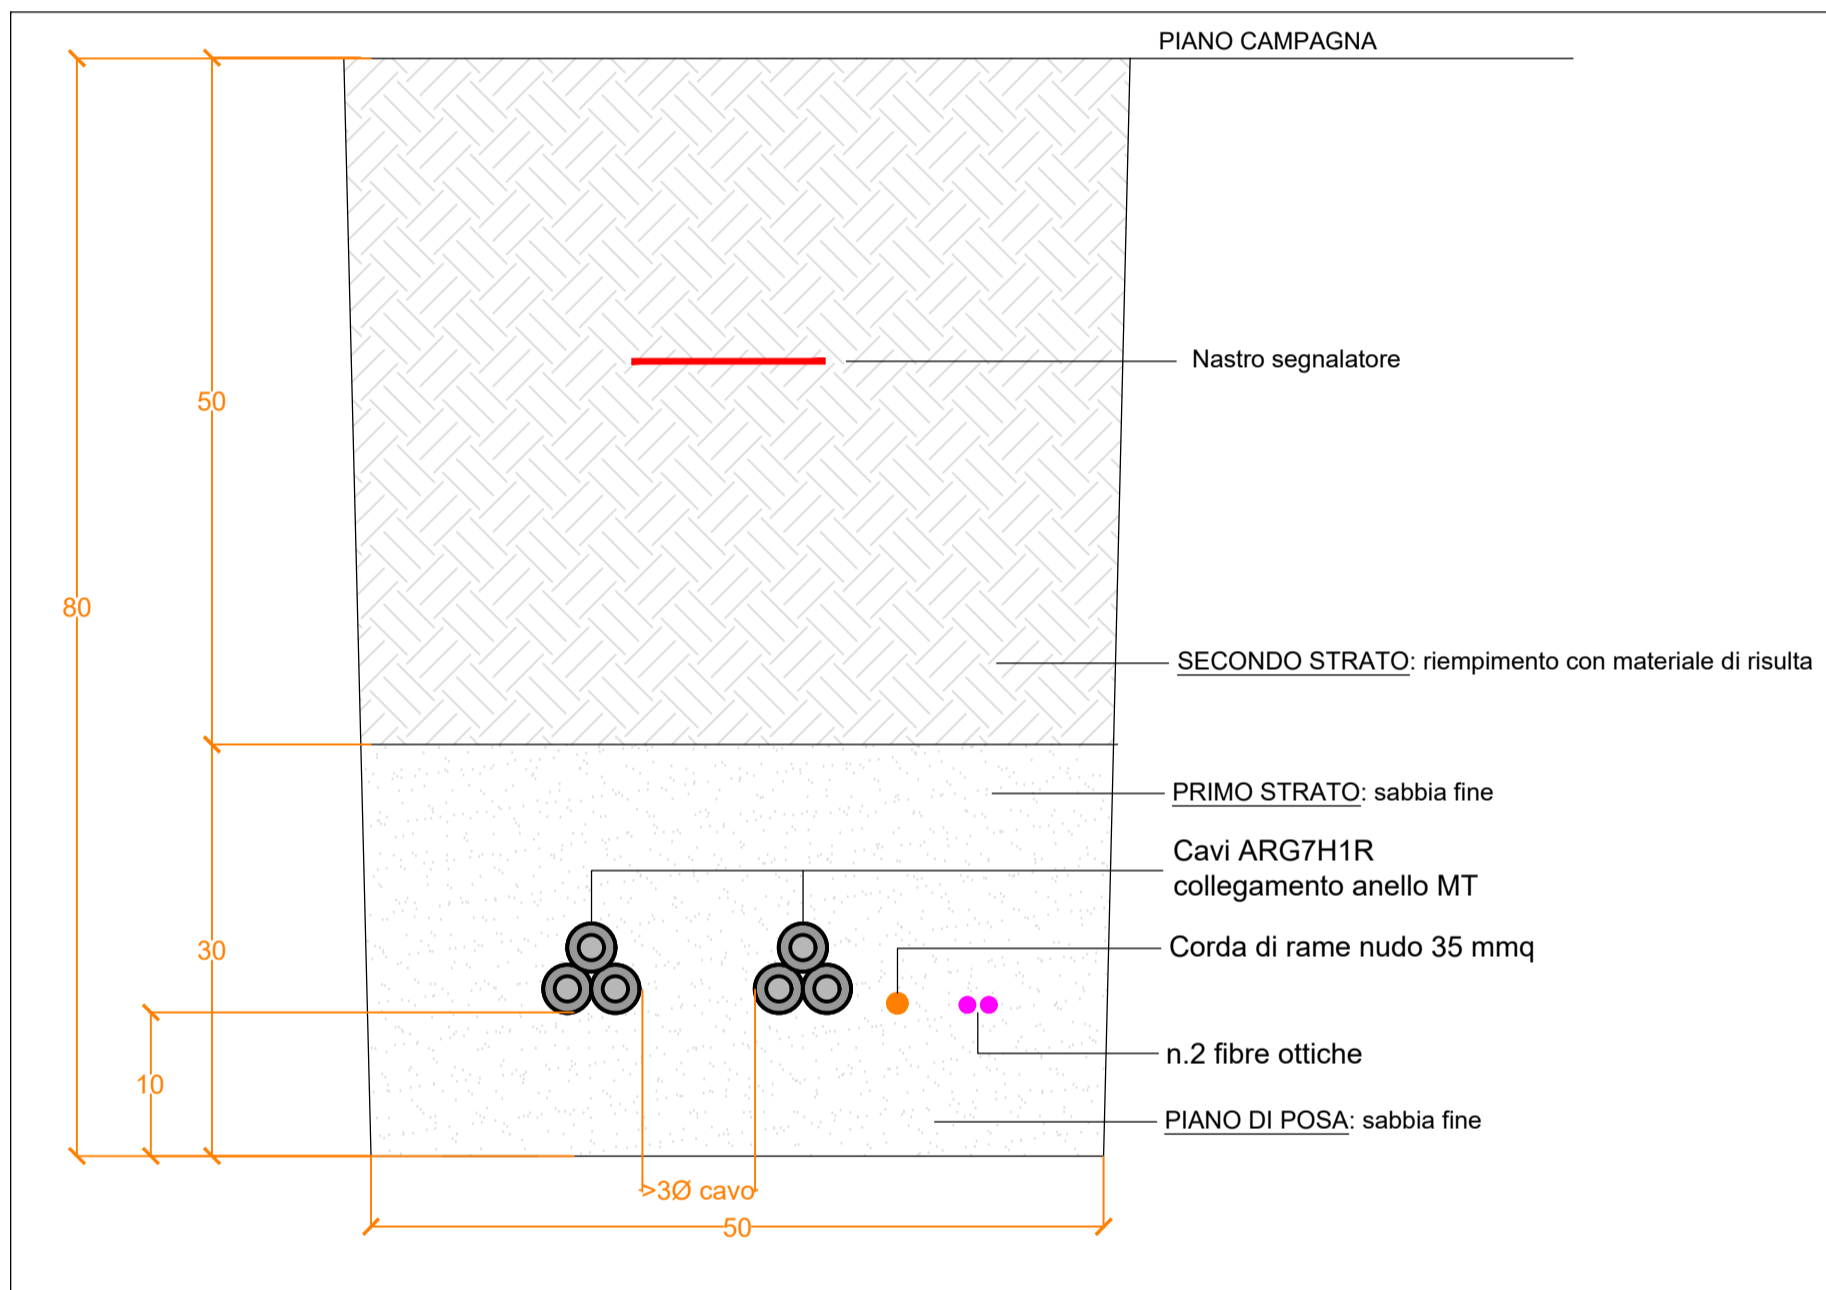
PIANO CAMPAGNA

Nastro segnalatore

50

80

SECONDO STRATO: riempimento con materiale di risulta

PRIMO STRATO: sabbia fine

Cavi ARG7H1R
collegamento anello MT

Corda di rame nudo 35 mmq

30

10

n.2 fibre ottiche

PIANO DI POSA: sabbia fine

>3Ø cavo

50